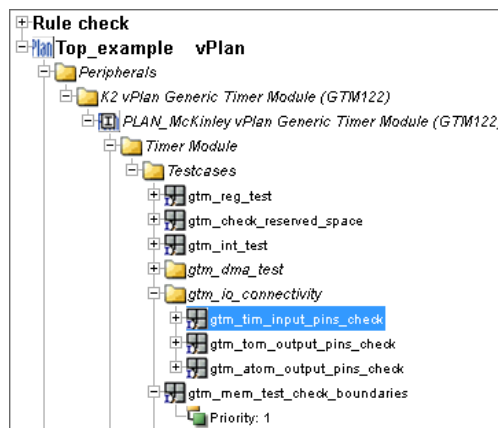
Rule check
Plan Top_example vPlan
Peripherals
K2 vPlan Generic Timer Module (GTM122)
PLAN_McKinley vPlan Generic Timer Module (GTM122)
Timer Module
Testcases
gtm_reg_test
gtm_check_reserved_space
gtm_int_test
gtm_dma_test
gtm_io_connectivity
gtm_tim_input_pins_check
gtm_tom_output_pins_check
gtm_atom_output_pins_check
gtm_mem_test_check_boundaries
Priority: 1